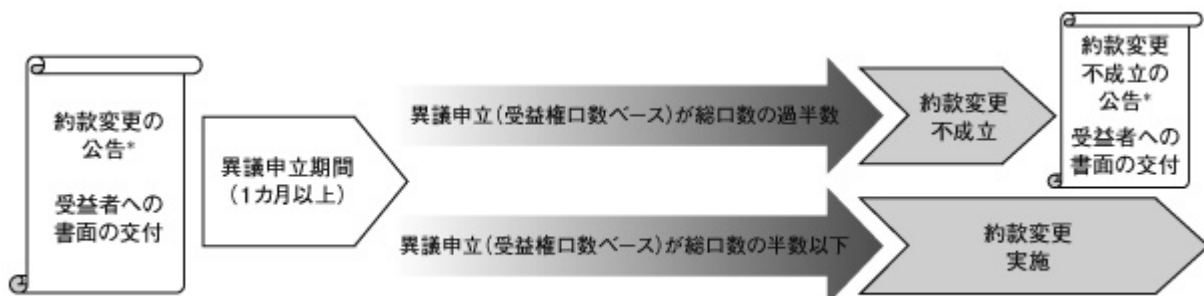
約款変更の公告*

受益者への書面の交付

異議申立期間
（1カ月以上）

異議申立（受益権口数ベース）が総口数の過半数

約款変更不成立

約款変更不成立の公告*

受益者への書面の交付

異議申立（受益権口数ベース）が総口数の半数以下

約款変更実施